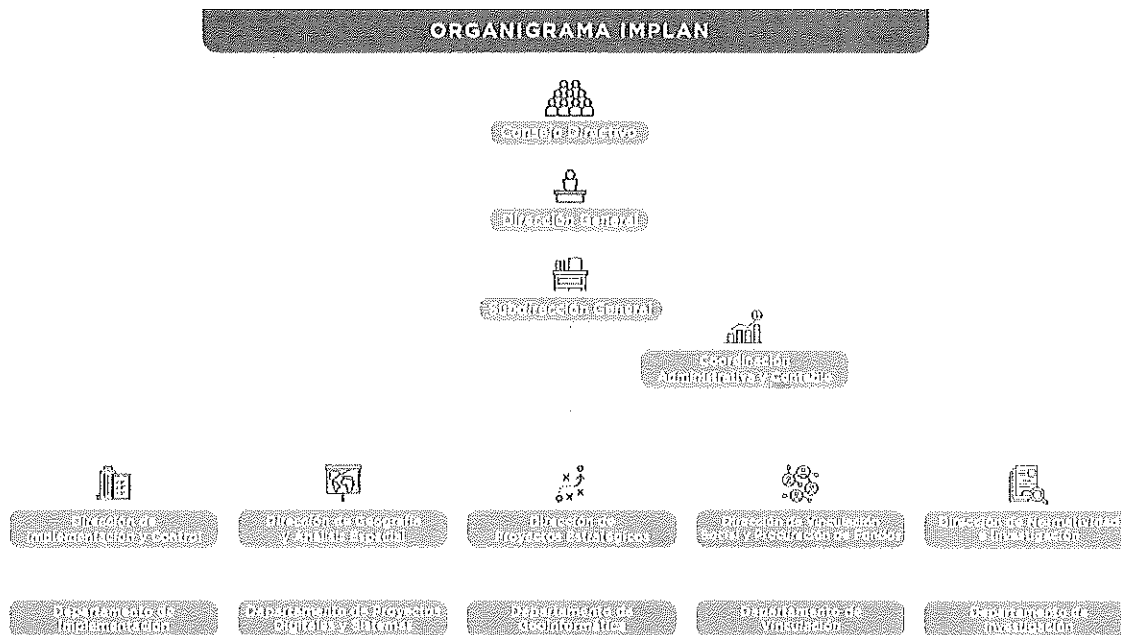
ORGANIGRAMA IMPLAN

Consejo Directivo

Dirección General

Subdirección General

Coordinación Administrativa y Contable

Dirección de Implementación y Control

Dirección de Geografía y Análisis Espacial

Dirección de Proyectos Estratégicos

Dirección de Vinculación Social y Procuración de Fondos

Dirección de Normatividad e Investigación

Departamento de Implementación

Departamento de Proyectos Digitales y Sistemas

Departamento de Geoinformática

Departamento de Vinculación

Departamento de Investigación